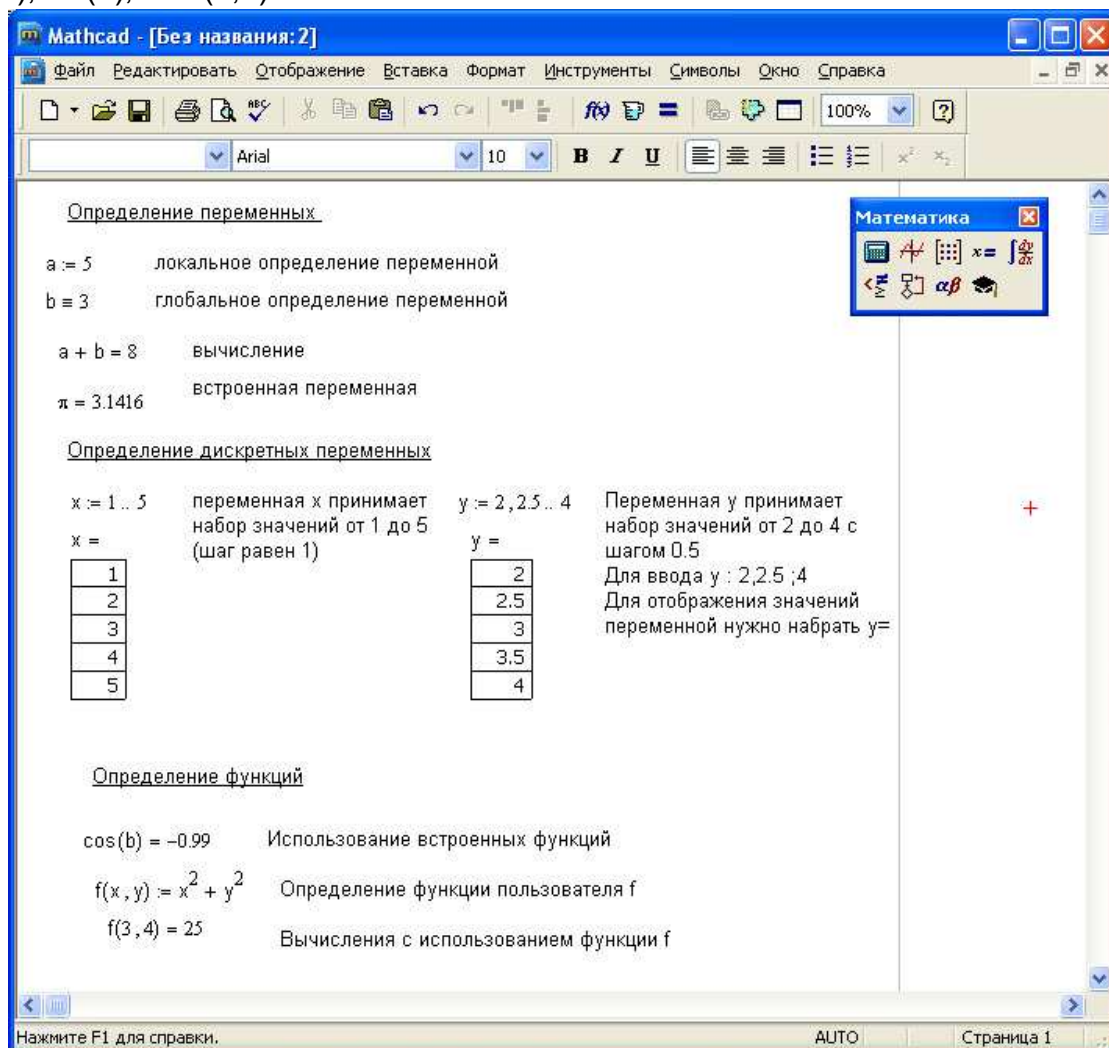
Mathcad - [Без названия:2]

Файл Редактировать Отображение Вставка Формат Инструменты Символы Окно Справка

100%

Arial 10 B I U

Математика

$x=$ $\alpha\beta$

Определение переменных

$a := 5$ локальное определение переменной

$b \equiv 3$ глобальное определение переменной

$a + b = 8$ вычисление

$\pi = 3.1416$ встроенная переменная

Определение дискретных переменных

$x := 1..5$ переменная x принимает набор значений от 1 до 5 (шаг равен 1)

$x =$

| 1 |
|---|
| 2 |
| 3 |
| 4 |
| 5 |

$y := 2, 2.5..4$ Переменная y принимает набор значений от 2 до 4 с шагом 0.5
Для ввода y : 2,2.5 ;4
Для отображения значений переменной нужно набрать y=

$y =$

| 2 |
|---|
| 2.5 |
| 3 |
| 3.5 |
| 4 |

Определение функций

$\cos(b) = -0.99$ Использование встроенных функций

$f(x, y) := x^2 + y^2$ Определение функции пользователя f

$f(3, 4) = 25$ Вычисления с использованием функции f

Нажмите F1 для справки. AUTO Страница 1